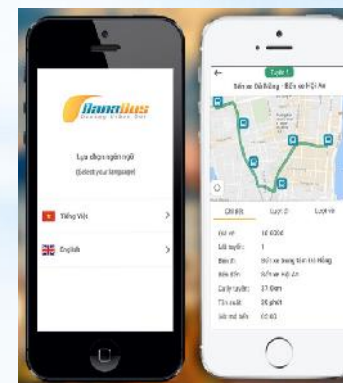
DanaBus

Lựa chọn ngôn ngữ
(Select your language)

Tiếng Việt

English

Tuyến 1
Bến xe Đà Nẵng - Bến xe Hội An

Chi tiết
Lượt đi
Lượt về

Giá vé: 18.000đ
Số tuyến: 1
Bến đi: Bến xe trung tâm Đà Nẵng
Bến đến: Bến xe Hội An
Cự ly tuyến: 27.0km
Tần suất: 20 phút
Số chuyến: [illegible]